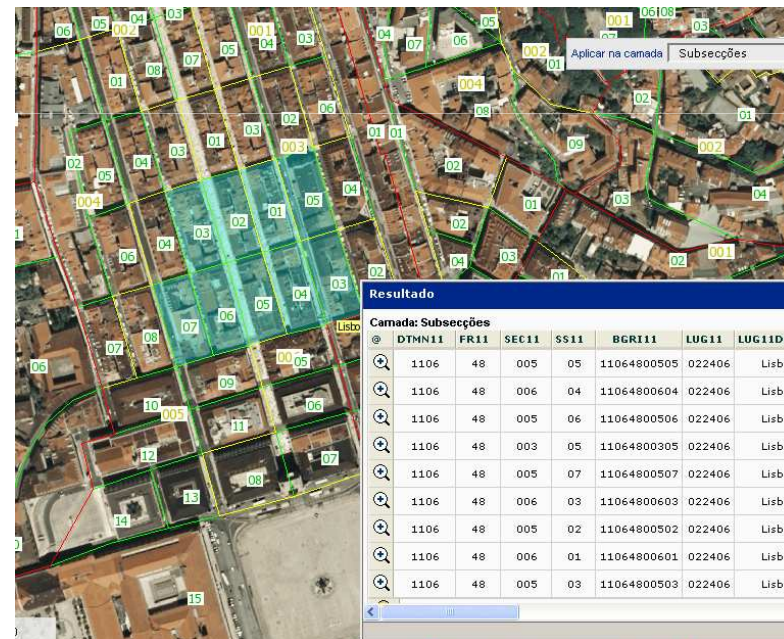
06 05 04 002 03 001 04 03 05 07 06 05 04 07 06 002 01 001 06 08 03 01 08 07 004 08 06 02 01 03 03 02 01 02 003 01 01 09 002 02 05 04 03 05 04 004 02 01 03 04 03 02 01 05 02 06 04 03 04 02 001 01 03 02 05 04 03 07 06 08 07 06 00 05 09 10 005 06 11 12 07 08 13 14 15

Aplicar na camada | Subsecções

Lisbo

Resultado

Camada: Subsecções

| @ | DTMN11 | FR11 | SEC11 | SS11 | BGRI11 | LUG11 | LUG11D |
|---|---|---|---|---|---|---|---|
| | 1106 | 48 | 005 | 05 | 11064800505 | 022406 | Lisb |
| | 1106 | 48 | 006 | 04 | 11064800604 | 022406 | Lisb |
| | 1106 | 48 | 005 | 06 | 11064800506 | 022406 | Lisb |
| | 1106 | 48 | 003 | 05 | 11064800305 | 022406 | Lisb |
| | 1106 | 48 | 005 | 07 | 11064800507 | 022406 | Lisb |
| | 1106 | 48 | 006 | 03 | 11064800603 | 022406 | Lisb |
| | 1106 | 48 | 005 | 02 | 11064800502 | 022406 | Lisb |
| | 1106 | 48 | 006 | 01 | 11064800601 | 022406 | Lisb |
| | 1106 | 48 | 005 | 03 | 11064800503 | 022406 | Lisb |